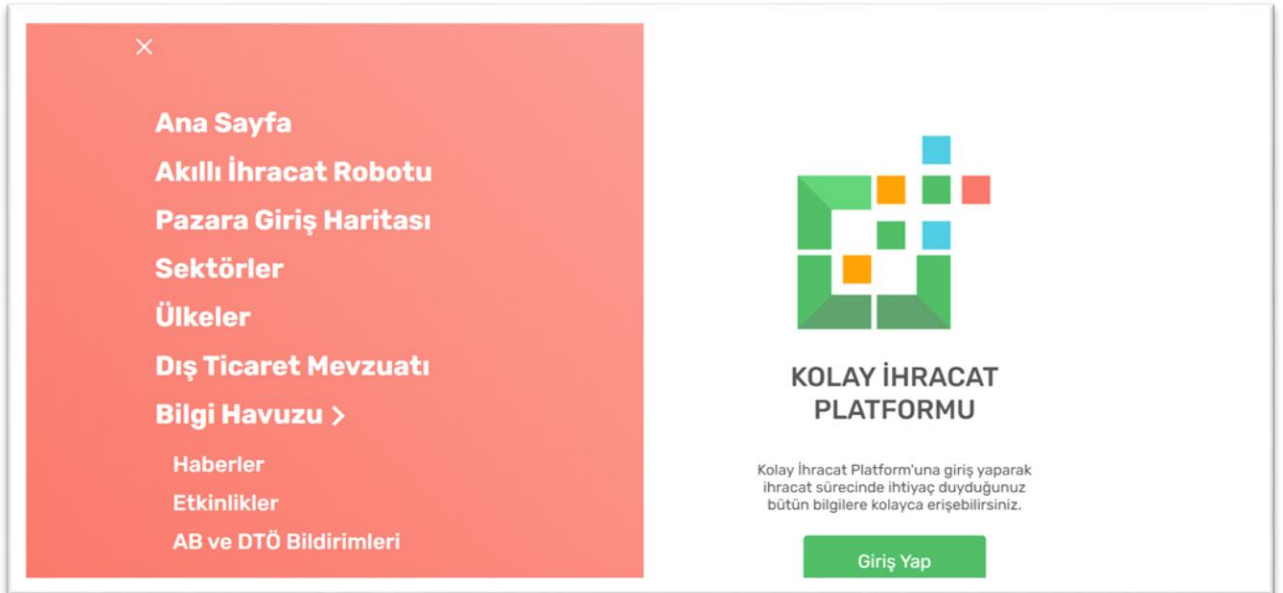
×

Ana Sayfa
Akıllı İhracat Robotu
Pazara Giriş Haritası
Sektörler
Ülkeler
Dış Ticaret Mevzuatı
Bilgi Havuzu >
Haberler
Etkinlikler
AB ve DTÖ Bildirimleri

KOLAY İHRACAT PLATFORMU

Kolay İhracat Platform'una giriş yaparak ihracat sürecinde ihtiyaç duyduğunuz bütün bilgilere kolayca erişebilirsiniz.

Giriş Yap